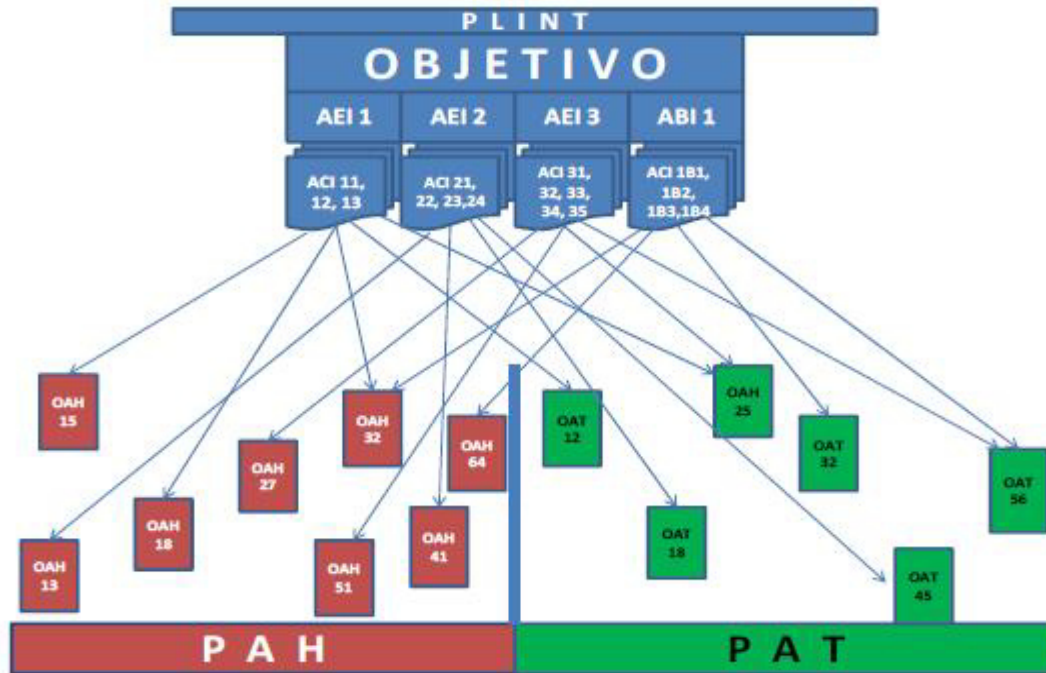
PLINT

OBJETIVO

AEI 1

AEI 2

AEI 3

ABI 1

ACI 11, 12, 13

ACI 21, 22, 23,24

ACI 31, 32, 33, 34, 35

ACI 1B1, 1B2, 1B3,1B4

OAH 15

OAH 32

OAH 27

OAH 64

OAH 18

OAH 13

OAH 51

OAH 41

OAT 12

OAH 25

OAT 32

OAT 56

OAT 18

OAT 45

PAH

PAT